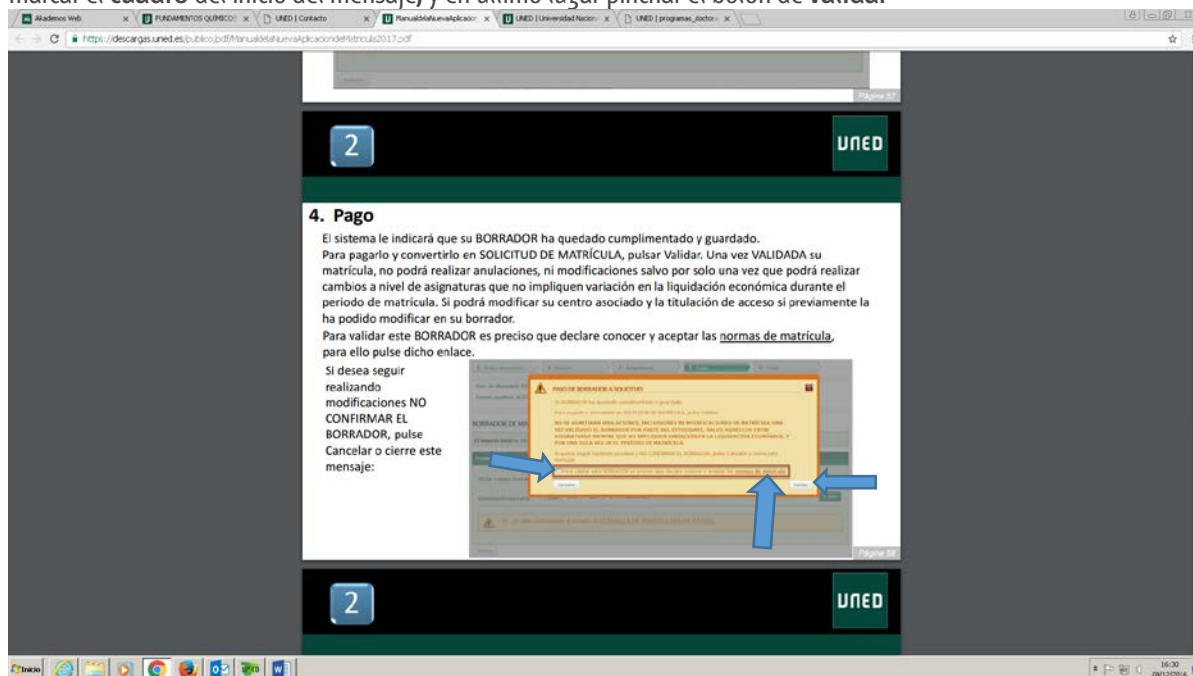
marcar el cuadro del inicio del mensaje, y en último lugar pinchar el botón de Validar

Akademos Web | FUNDAMENTOS QUÍMICOS | UNED | Contacto | ManualdelaNuevaAplicacion | UNED | Universidad Nacion | UNED | programas_doctora

https://descargas.uned.es/publico/pdf/ManualdelaNuevaAplicaciondeMatricula2017.pdf

Página 57

2

UNED

4. Pago

El sistema le indicará que su BORRADOR ha quedado cumplimentado y guardado.
Para pagarlo y convertirlo en SOLICITUD DE MATRÍCULA, pulsar Validar. Una vez VALIDADA su matrícula, no podrá realizar anulaciones, ni modificaciones salvo por solo una vez que podrá realizar cambios a nivel de asignaturas que no impliquen variación en la liquidación económica durante el periodo de matrícula. Si podrá modificar su centro asociado y la titulación de acceso si previamente la ha podido modificar en su borrador.
Para validar este BORRADOR es preciso que declare conocer y aceptar las normas de matrícula, para ello pulse dicho enlace.

Si desea seguir realizando modificaciones NO CONFIRMAR EL BORRADOR, pulse Cancelar o cierre este mensaje:

PASO DE BORRADOR A SOLICITUD

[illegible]

Página 58

2

UNED

16:30
09/12/2016